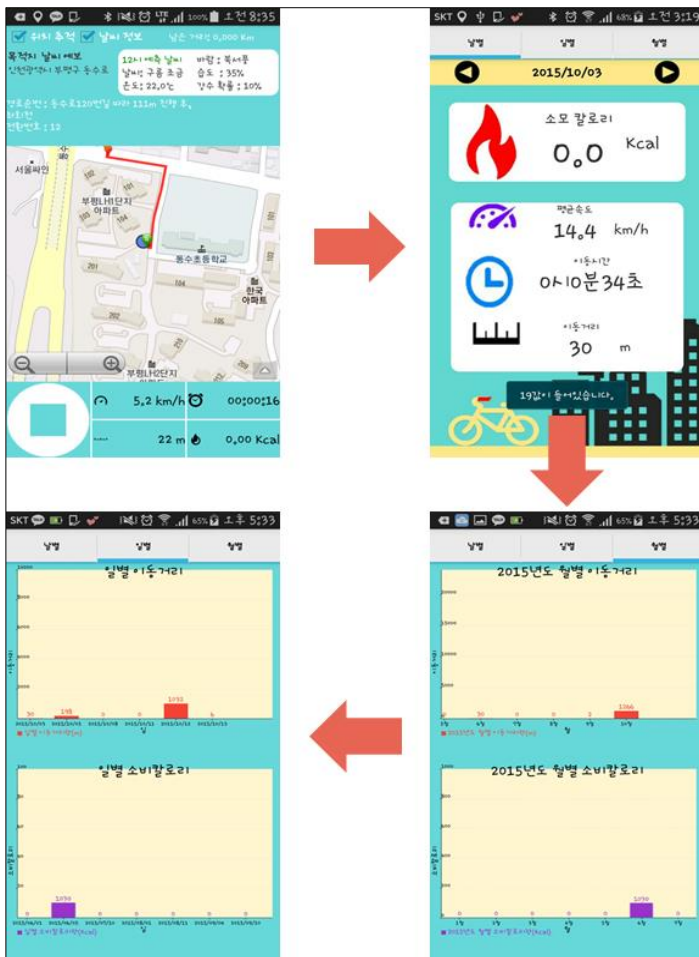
100% 오전 8:35

위치 추적 날씨 정보 남은 거리 0.000 Km

목적지 날씨 예보
인천광역시 부평구 동수로

12시 예측 날씨
날씨: 구름 조금
온도: 22.0℃
바람: 북서풍
습도: 35%
강수 확률: 10%

서울파인
부평LH1단지 아파트
동수초등학교
한국 아파트
부평LH2단지

5.2 km/h 00:00:16
22 m 0.00 Kcal

SKT 68% 오후 3:19

2015/10/03

소모 칼로리
0.0 Kcal

평균속도
14.4 km/h

이동시간
0시10분34초

이동거리
30 m

19칼이 들어있습니다.

SKT 65% 오후 5:33

일별 이동거리

일별 소비칼로리

65% 오후 5:33

2015년도 월별 이동거리

2015년도 월별 소비칼로리